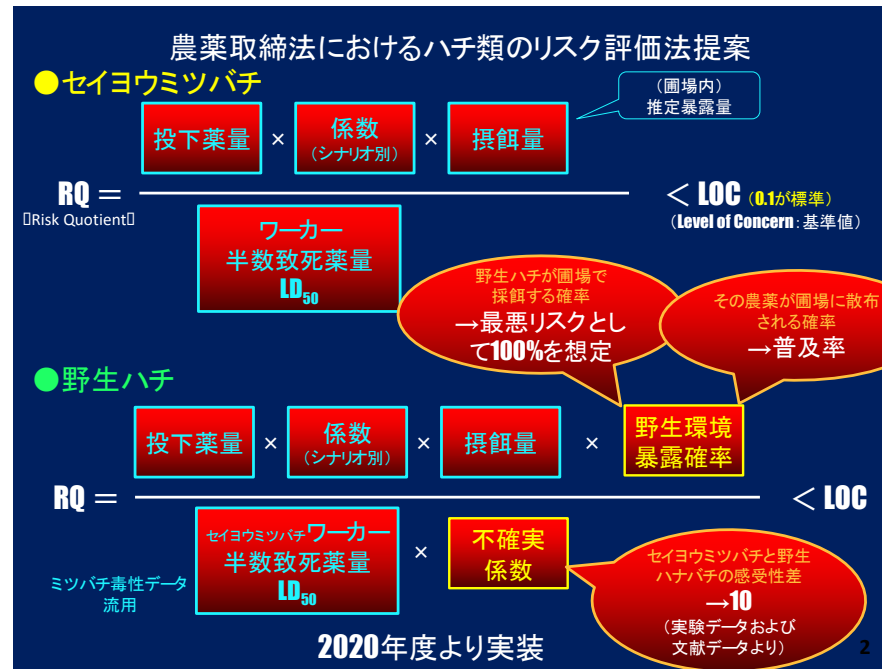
農薬取締法におけるハチ類のリスク評価法提案

●セイヨウミツバチ

（圃場内）
推定暴露量

投下薬量 × 係数（シナリオ別） × 摂餌量

RQ ＝ $\frac{\text{投下薬量} \times \text{係数（シナリオ別）} \times \text{摂餌量}}{\text{ワーカー半数致死薬量 } LD_{50}}$ ＜ LOC（0.1が標準）

（Risk Quotient）

（Level of Concern：基準値）

ワーカー
半数致死薬量
$LD_{50}$

野生ハチが圃場で採餌する確率
→最悪リスクとして100%を想定

その農薬が圃場に散布される確率
→普及率

●野生ハチ

投下薬量 × 係数（シナリオ別） × 摂餌量 × 野生環境暴露確率

RQ ＝ ＜ LOC

セイヨウミツバチワーカー
半数致死薬量
$LD_{50}$
× 不確実係数

ミツバチ毒性データ流用

セイヨウミツバチと野生ハナバチの感受性差
→10
（実験データおよび文献データより）

2020年度より実装

2